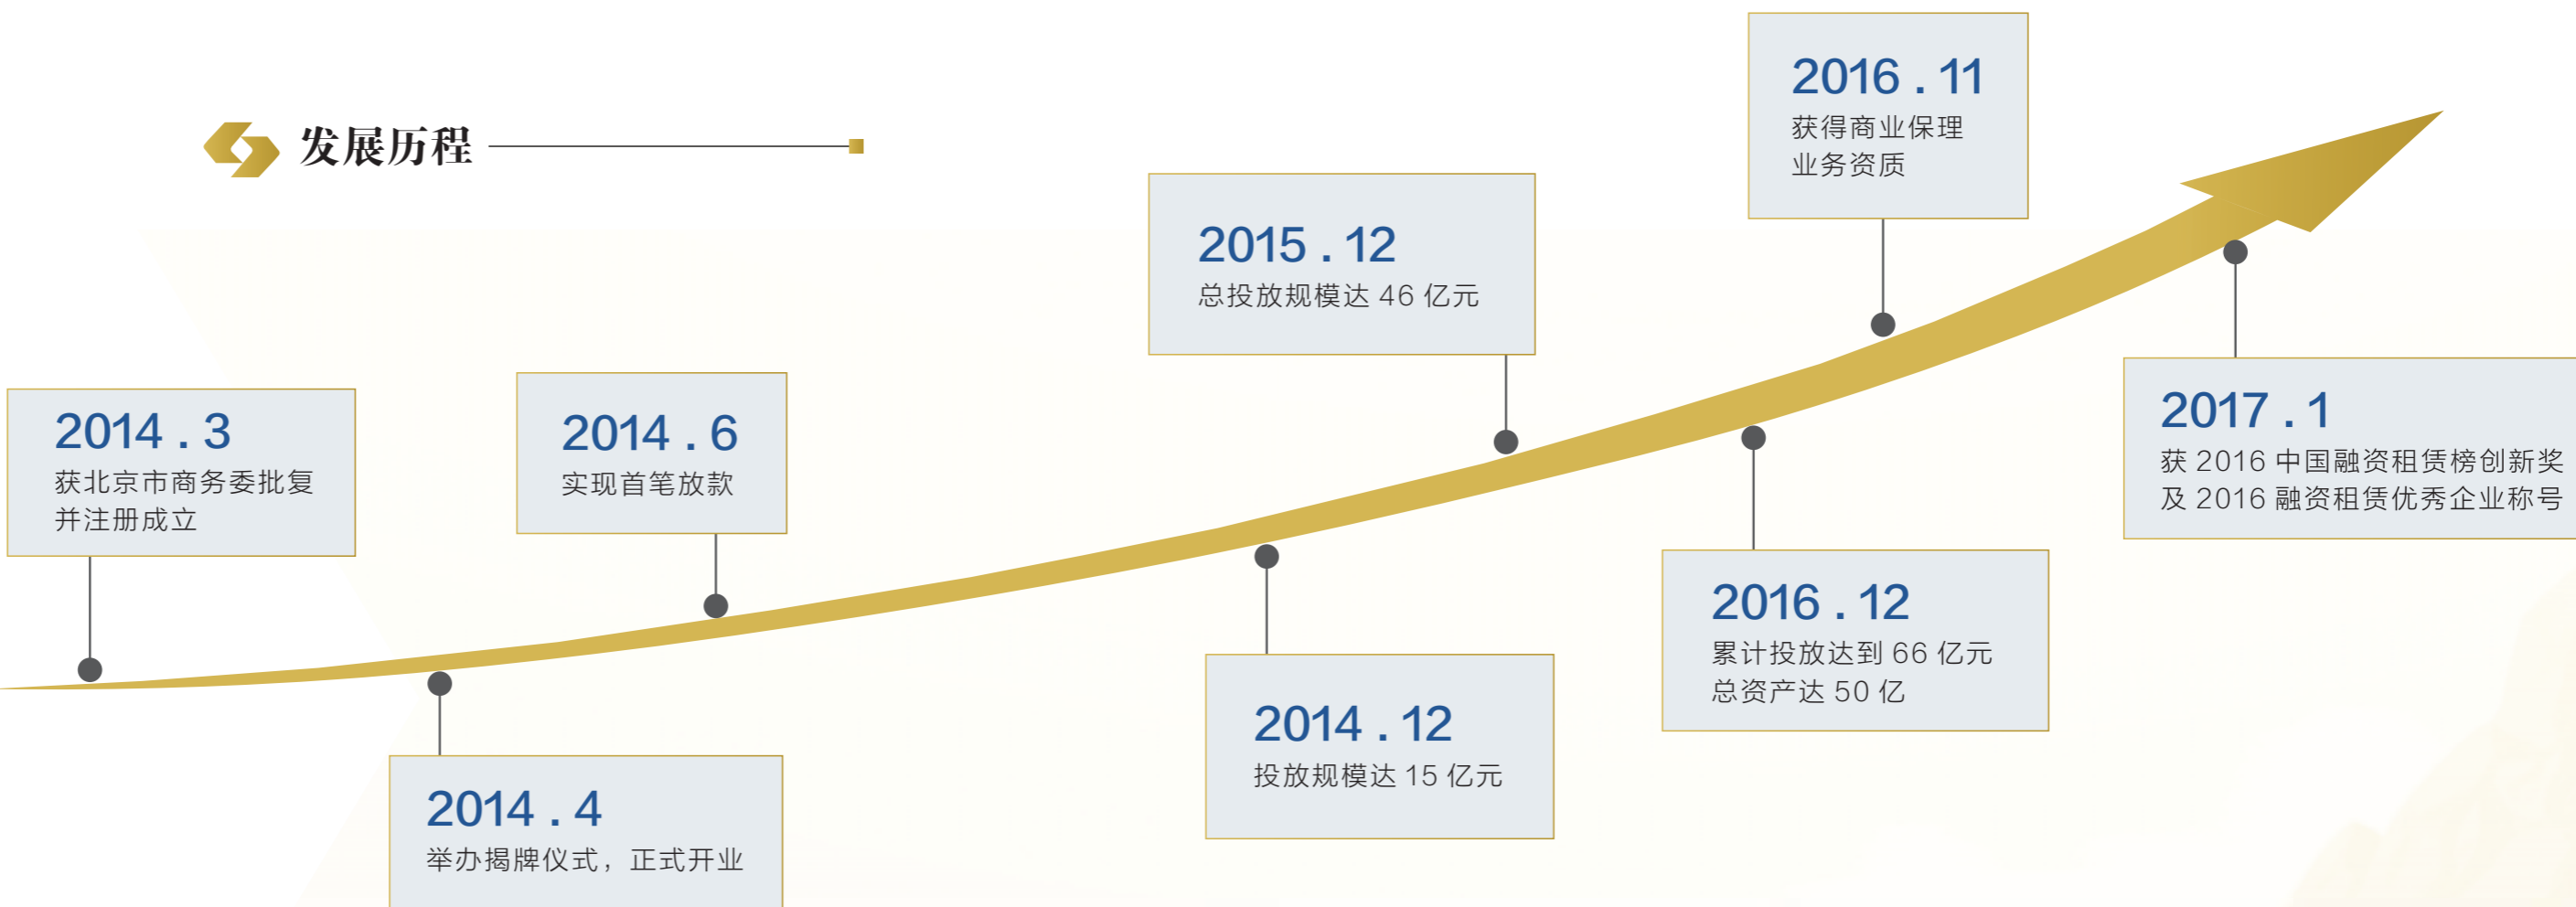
发展历程

2014 . 3
获北京市商务委批复并注册成立

2014 . 4
举办揭牌仪式，正式开业

2014 . 6
实现首笔放款

2014 . 12
投放规模达 15 亿元

2015 . 12
总投放规模达 46 亿元

2016 . 11
获得商业保理业务资质

2016 . 12
累计投放达到 66 亿元
总资产达 50 亿

2017 . 1
获 2016 中国融资租赁榜创新奖及 2016 融资租赁优秀企业称号